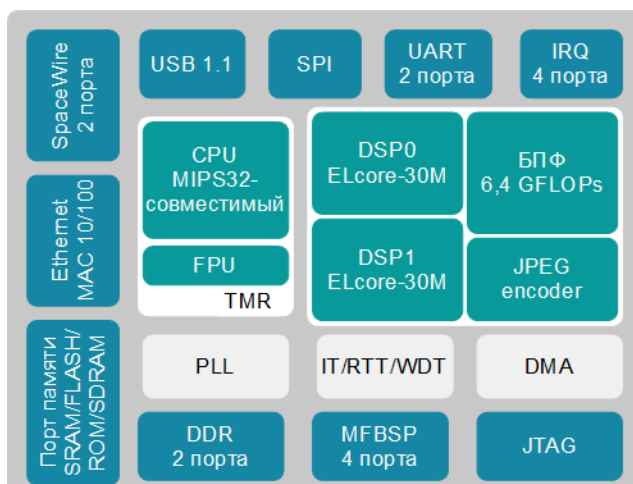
SpaceWire
2 порта

USB 1.1

SPI

UART
2 порта

IRQ
4 порта

Ethernet
MAC 10/100

CPU
MIPS32-
совместимый

FPU

TMR

DSP0
ELcore-30M

DSP1
ELcore-30M

БПФ
6,4 GFLOPs

JPEG
encoder

Порт памяти
SRAM/FLASH/
ROM/SDRAM

PLL

IT/RTT/WDT

DMA

DDR
2 порта

MFBSP
4 порта

JTAG